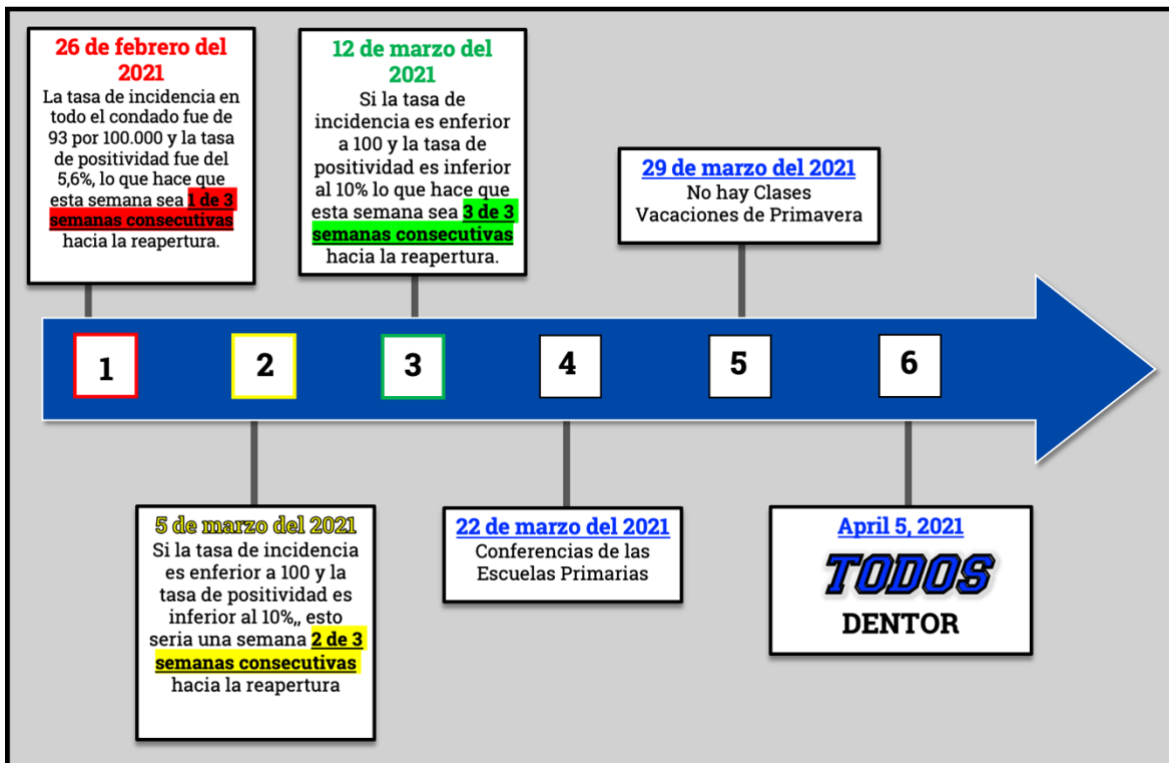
26 de febrero del 2021
La tasa de incidencia en todo el condado fue de 93 por 100.000 y la tasa de positividad fue del 5,6%, lo que hace que esta semana sea 1 de 3 semanas consecutivas hacia la reapertura.

12 de marzo del 2021
Si la tasa de incidencia es enferior a 100 y la tasa de positividad es inferior al 10% lo que hace que esta semana sea 3 de 3 semanas consecutivas hacia la reapertura.

29 de marzo del 2021
No hay Clases
Vacaciones de Primavera

1

2

3

4

5

6

5 de marzo del 2021
Si la tasa de incidencia es enferior a 100 y la tasa de positividad es inferior al 10%,, esto seria una semana 2 de 3 semanas consecutivas hacia la reapertura

22 de marzo del 2021
Conferencias de las Escuelas Primarias

April 5, 2021
TODOS
DENTOR